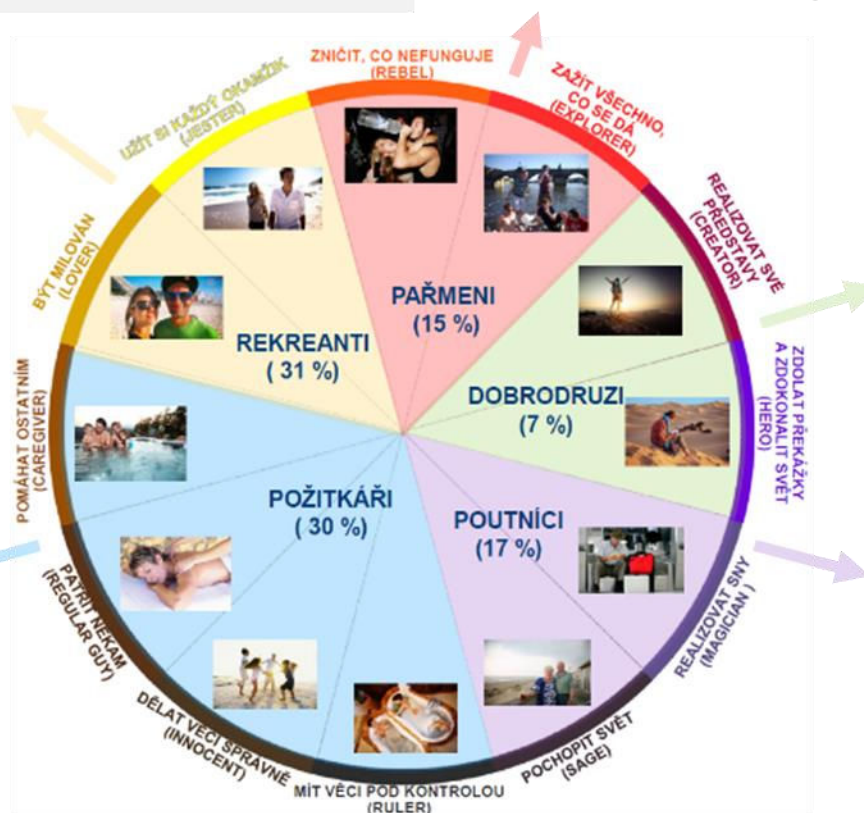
ZNIČIT, CO NEFUNGUJE
(REBEL)

ZAŽÍT VŠECHNO, CO SE DÁ
(EXPLORER)

REALIZOVAT SVÉ PŘEDSTAVY
(CREATOR)

ZDOLAT PŘEKÁŽKY A ZDOKONALIT SVĚT
(HERO)

REALIZOVAT SNY
(MAGICIAN )

POCHOPIT SVĚT
(SAGE)

MÍT VĚCI POD KONTROLOU
(RULER)

DĚLAT VĚCI SPRÁVNĚ
(INNOCENT)

PATŘIT NĚKAM
(REGULAR GUY)

POMÁHAT OSTATNÍM
(CAREGIVER)

BÝT MILOVÁN
(LOVER)

UŽÍT SI KAŽDÝ OKAMŽIK
(JESTER)

PAŘMENI
(15 %)

DOBRODRUZI
(7 %)

POUTNÍCI
(17 %)

POŽITKÁŘI
( 30 %)

REKREANTI
( 31 %)